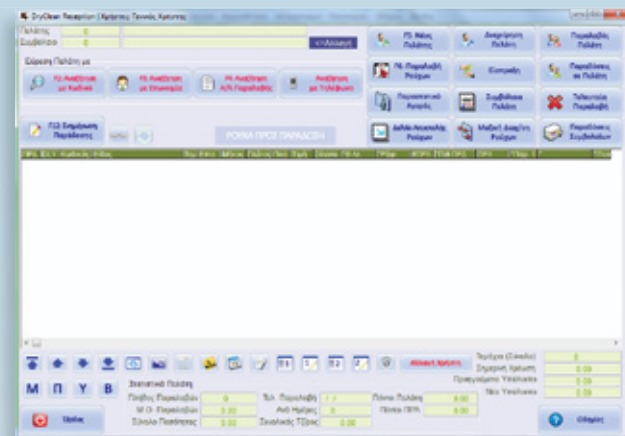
DryClean Reception | Χρήστης: Τεχνικός Χρήστης

Πελάτης 0
Συμβόλαιο 0

Εύρεση Πελάτη με

F2 Αναζήτηση με Κωδικό
F5 Αναζήτηση με Επωνυμία
F4 Αναζήτηση Α/Α Παραλαβής
Αναζήτηση με Τηλέφωνο

F5 Νέος Πελάτης
Αναζήτηση Πελάτη
Παραλαβές Πελάτη
F6 Παραλαβή Ρούχων
Εισπράξεις
Παραδόσεις σε Πελάτη
Περιοδικά Ανακοίνωσης
Συμβόλαιο Πελάτη
Τελευταία Παραλαβή
Δελτία Αποστολής Ρούχων
Μαζική Διαγραφή Ρούχων
Παραδόσεις Συμβολαίων

F12 Σημείωση Παράδοσης

ΡΟΥΧΑ ΠΡΟΣ ΠΑΡΑΔΟΣΗ

Μ Π Υ Β

Στατιστικά Πελάτη
Πλήθος Παραλαβών 0
Μ.Ο. Παραλαβών 0.00
Σύνολο Πωλήσεων 0.00
Τελ. Παραλαβή
Ανά Ημέρες 0
Συνολικός Τζίρος 0.00
Πόντοι Πελάτη 0.00
Πόντοι ΠΕΠ 0.00

Τεμάχια (Σύνολο) 0
Σημερινή Χρέωση 0.00
Προηγούμενο Υπόλοιπο 0.00
Νέο Υπόλοιπο 0.00

Έξοδος
Οδηγίες